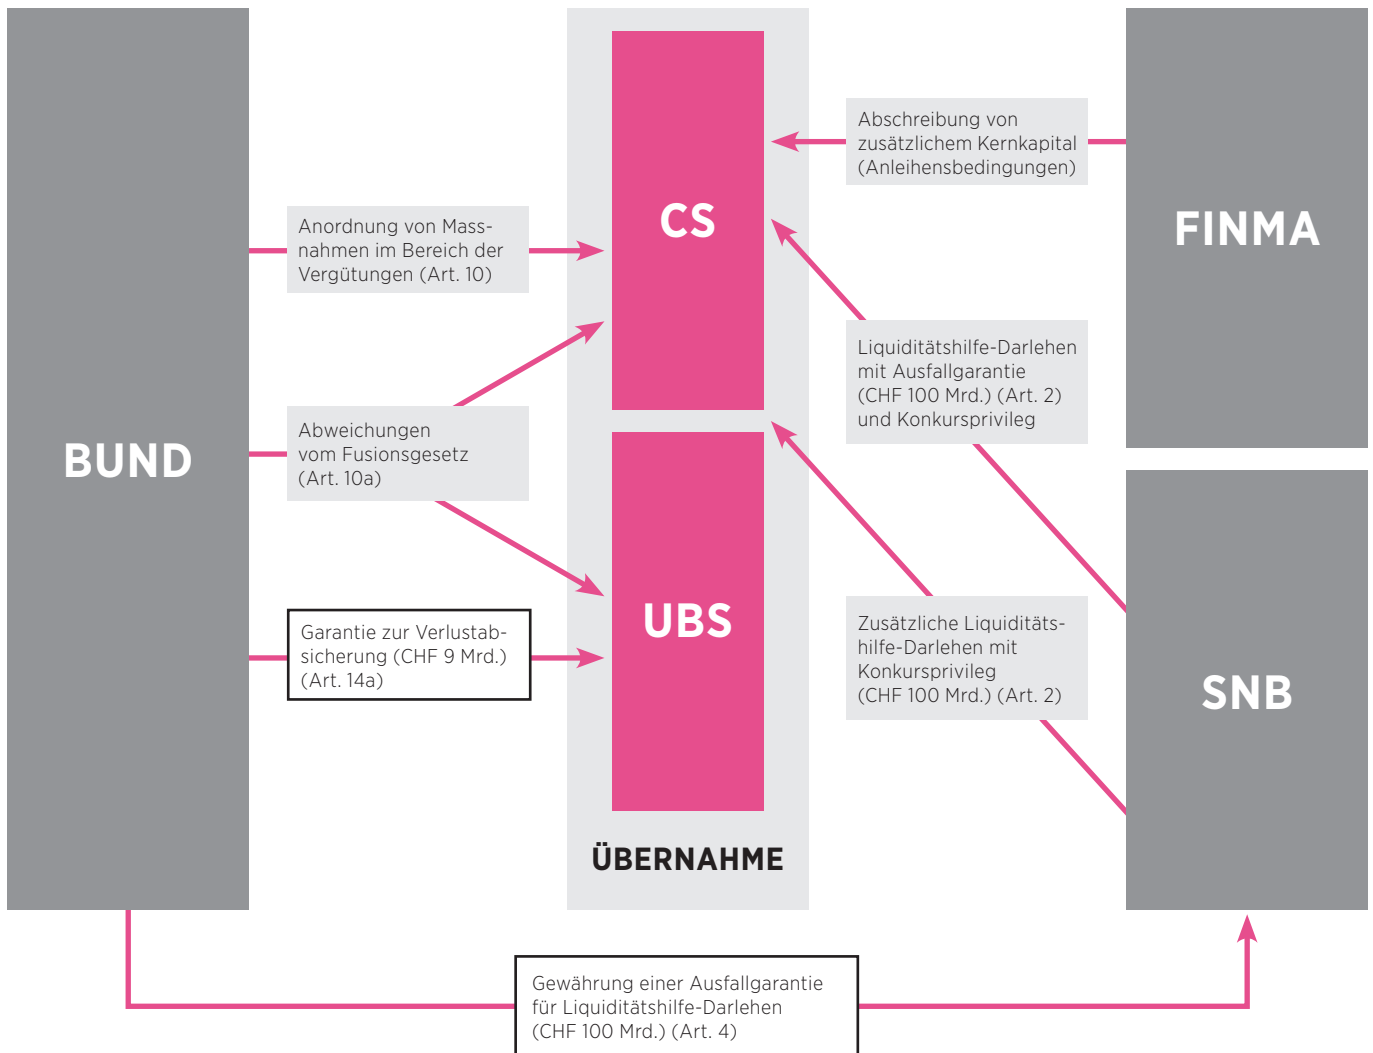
BUND

Anordnung von Massnahmen im Bereich der Vergütungen (Art. 10)

Abweichungen vom Fusionsgesetz (Art. 10a)

Garantie zur Verlustabsicherung (CHF 9 Mrd.) (Art. 14a)

CS

UBS

ÜBERNAHME

Abschreibung von zusätzlichem Kernkapital (Anleihensbedingungen)

FINMA

Liquiditätshilfe-Darlehen mit Ausfallgarantie (CHF 100 Mrd.) (Art. 2) und Konkursprivileg

Zusätzliche Liquiditätshilfe-Darlehen mit Konkursprivileg (CHF 100 Mrd.) (Art. 2)

SNB

Gewährung einer Ausfallgarantie für Liquiditätshilfe-Darlehen (CHF 100 Mrd.) (Art. 4)